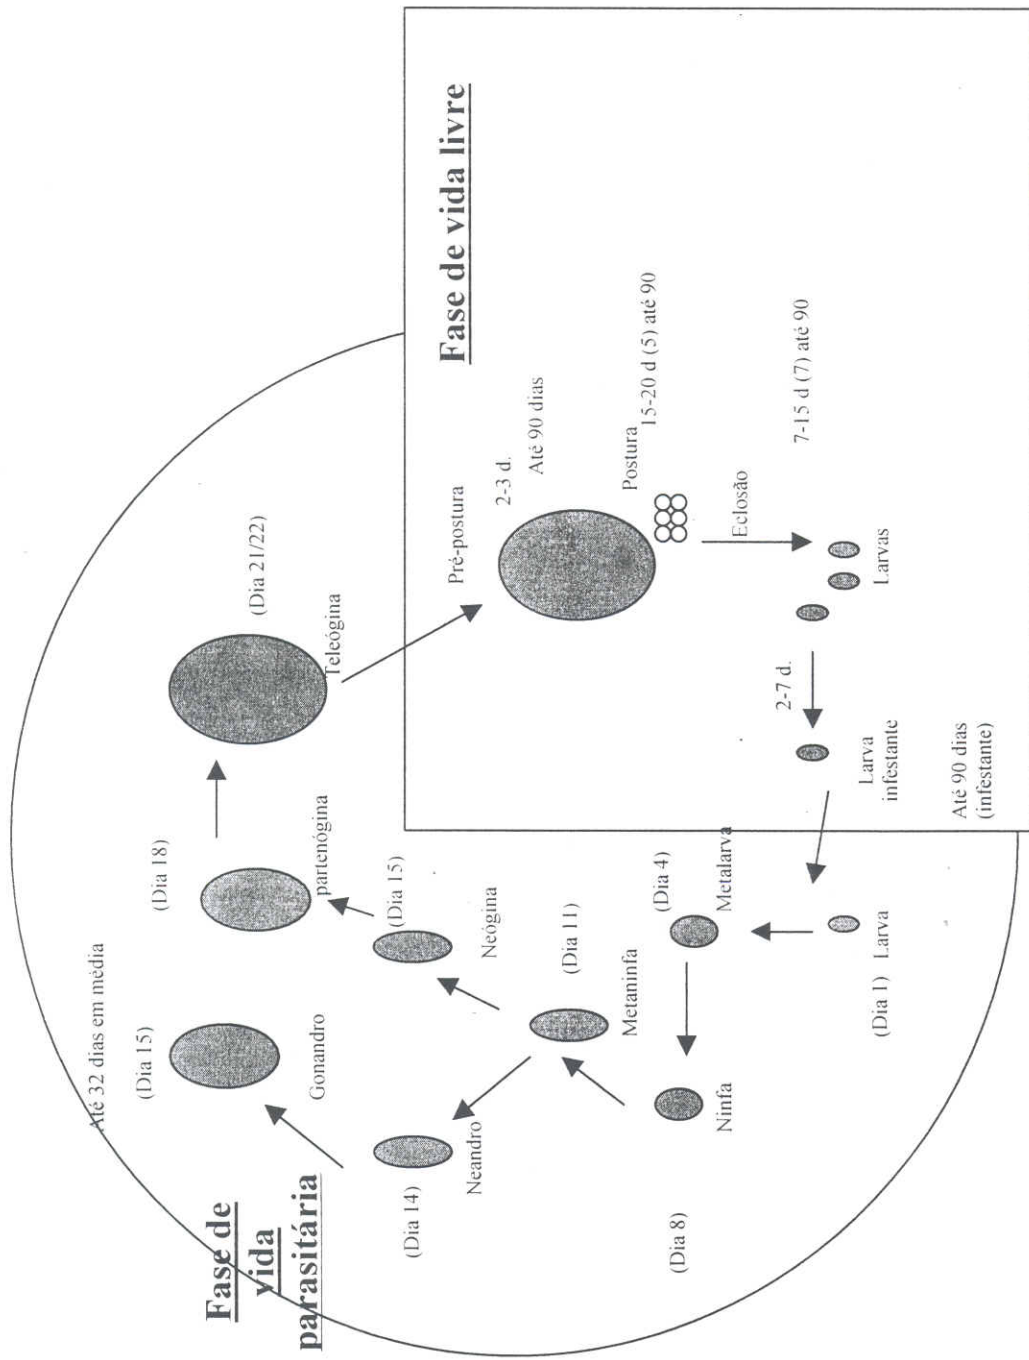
Fase de vida livre

Pré-postura
2-3 d.
Até 90 dias
Postura
15-20 d (5) até 90
Eclosão
7-15 d (7) até 90
Larvas
2-7 d.
Larva infestante
Até 90 dias (infestante)

Fase de vida parasitária

Até 32 dias em média
(Dia 21/22)
Teleógina
(Dia 18)
partenógina
(Dia 15)
Gonandro
(Dia 15)
Neógina
(Dia 11)
Metaninfa
(Dia 4)
Metalarva
(Dia 1) Larva
(Dia 14)
Neandro
Ninfa
(Dia 8)